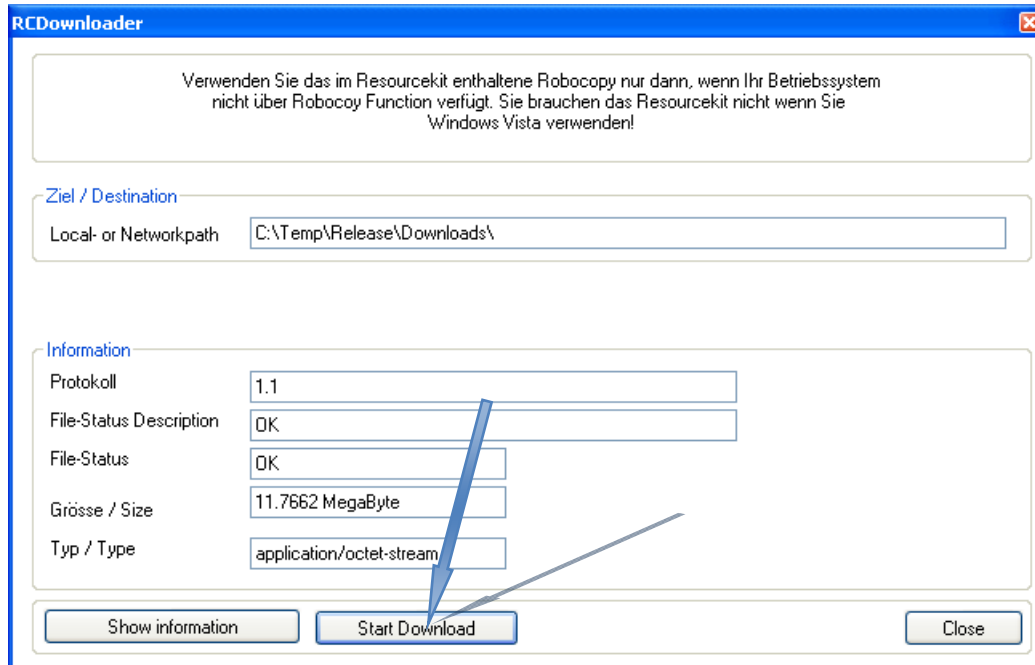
RCDownloader

Verwenden Sie das im Resourcekit enthaltene Robocopy nur dann, wenn Ihr Betriebssystem nicht über Robocoy Function verfügt. Sie brauchen das Resourcekit nicht wenn Sie Windows Vista verwenden!

Ziel / Destination

Local- or Networkpath C:\Temp\Release\Downloads\

Information

Protokoll 1.1

File-Status Description OK

File-Status OK

Grösse / Size 11.7662 MegaByte

Typ / Type application/octet-stream

Show information

Start Download

Close